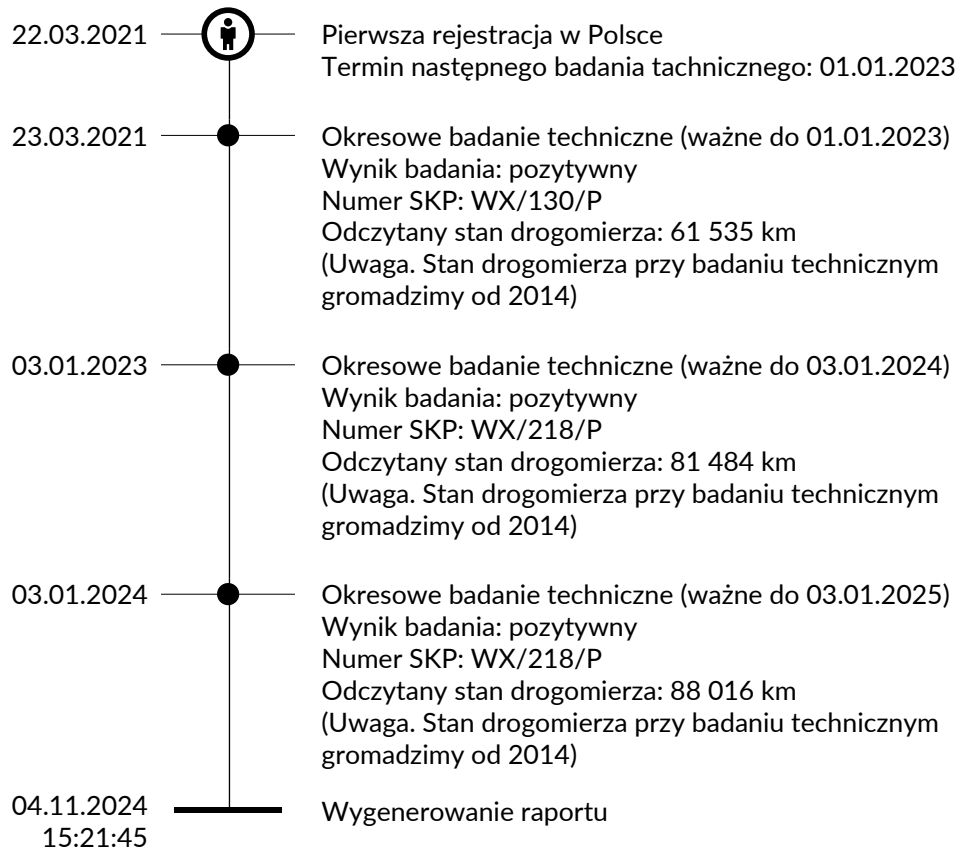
22.03.2021

Pierwsza rejestracja w Polsce
Termin następnego badania technicznego: 01.01.2023

23.03.2021

Okresowe badanie techniczne (ważne do 01.01.2023)
Wynik badania: pozytywny
Numer SKP: WX/130/P
Odczytany stan drogomierza: 61 535 km
(Uwaga. Stan drogomierza przy badaniu technicznym gromadzimy od 2014)

03.01.2023

Okresowe badanie techniczne (ważne do 03.01.2024)
Wynik badania: pozytywny
Numer SKP: WX/218/P
Odczytany stan drogomierza: 81 484 km
(Uwaga. Stan drogomierza przy badaniu technicznym gromadzimy od 2014)

03.01.2024

Okresowe badanie techniczne (ważne do 03.01.2025)
Wynik badania: pozytywny
Numer SKP: WX/218/P
Odczytany stan drogomierza: 88 016 km
(Uwaga. Stan drogomierza przy badaniu technicznym gromadzimy od 2014)

04.11.2024
15:21:45

Wygenerowanie raportu